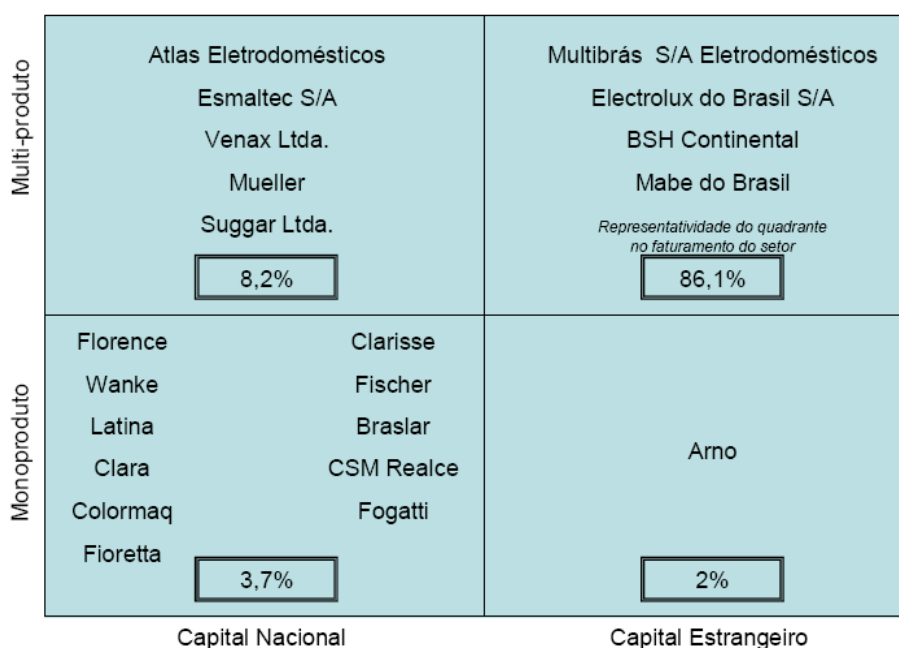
Multi-produto

Atlas Eletrodomésticos
Esmaltec S/A
Venax Ltda.
Mueller
Suggar Ltda.
8,2%

Multibrás S/A Eletrodomésticos
Electrolux do Brasil S/A
BSH Continental
Mabe do Brasil
Representatividade do quadrante no faturamento do setor
86,1%

Monoproduto

Florence
Wanke
Latina
Clara
Colormaq
Fioretta

Clarisse
Fischer
Braslar
CSM Realce
Fogatti
3,7%

Arno
2%

Capital Nacional

Capital Estrangeiro